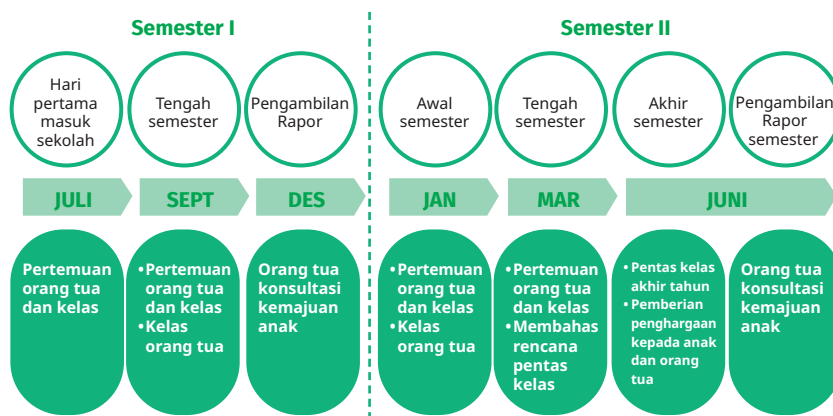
Semester I

Semester II

Hari pertama masuk sekolah

Tengah semester

Pengambilan Rapor

Awal semester

Tengah semester

Akhir semester

Pengambilan Rapor semester

JULI

SEPT

DES

JAN

MAR

JUNI

Pertemuan orang tua dan kelas

• Pertemuan orang tua dan kelas
• Kelas orang tua

Orang tua konsultasi kemajuan anak

• Pertemuan orang tua dan kelas
• Kelas orang tua

• Pertemuan orang tua dan kelas
• Membahas rencana pentas kelas

• Pentas kelas akhir tahun
• Pemberian penghargaan kepada anak dan orang tua

Orang tua konsultasi kemajuan anak